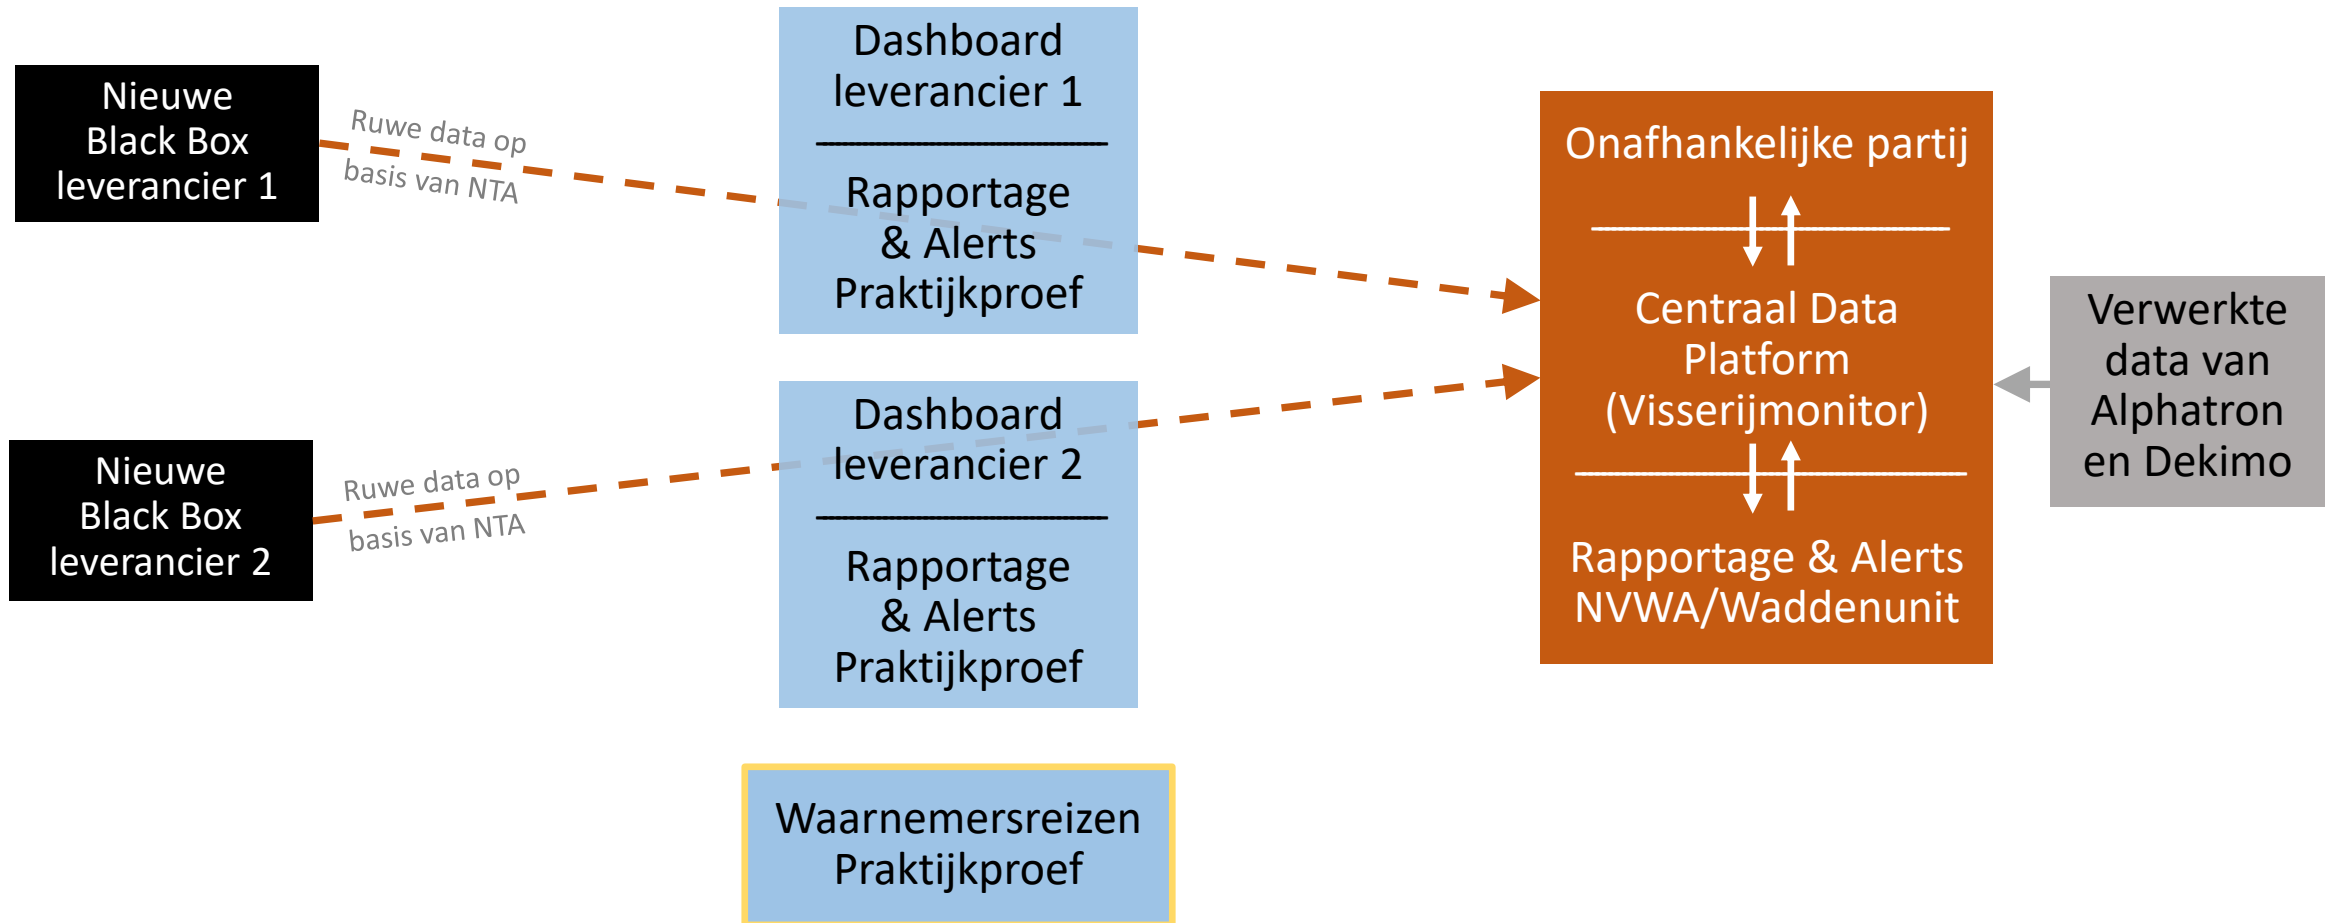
Nieuwe Black Box leverancier 1

Ruwe data op basis van NTA

Dashboard leverancier 1

Rapportage & Alerts Praktijkproef

Onafhankelijke partij

Centraal Data Platform (Visserijmonitor)

Rapportage & Alerts NVWA/Waddenunit

Verwerkte data van Alphatron en Dekimo

Nieuwe Black Box leverancier 2

Ruwe data op basis van NTA

Dashboard leverancier 2

Rapportage & Alerts Praktijkproef

Waarnemersreizen Praktijkproef